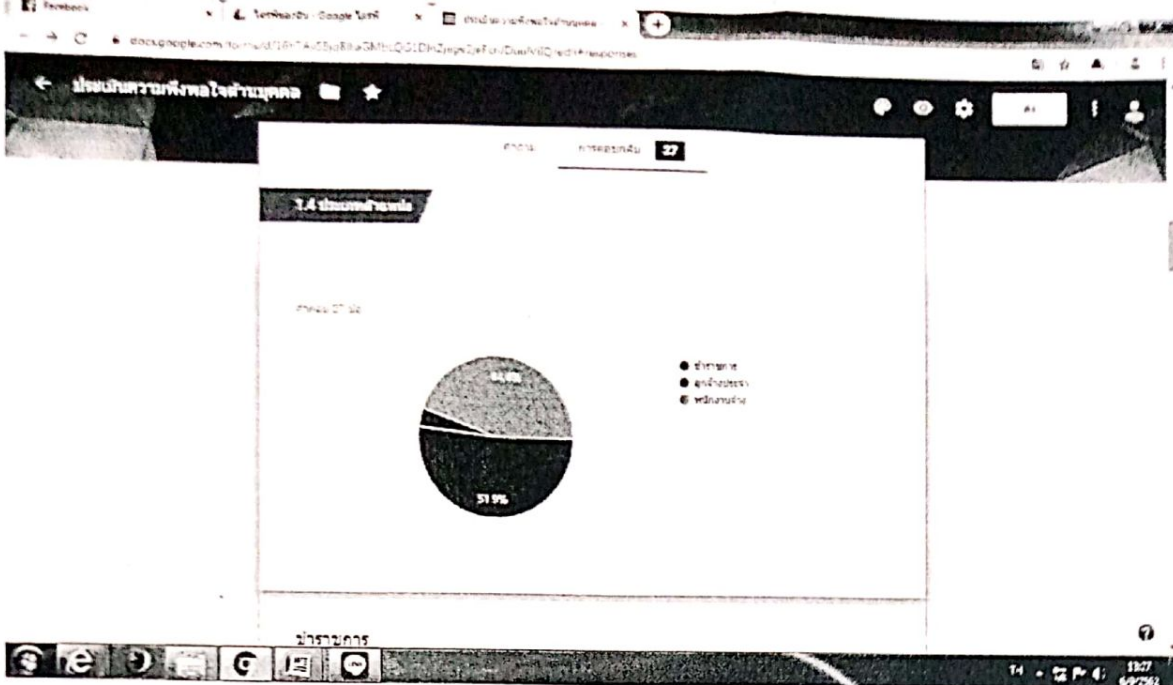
Facebook

ไดรฟ์ของฉัน - Google ไดรฟ์

ประเมินความพึงพอใจ

docs.google.com/forms/d/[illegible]/edit#responses

← ประเมินความพึงพอใจต่อบุคคล

คำถาม การตอบกลับ 27

1.4 ประเภทตัวบุคคล

คำตอบ 27 ข้อ

● ข้าราชการ
● ลูกจ้างประจำ
● พนักงานจ้าง

44.4%

51.9%

ข่าราชการ

TH 13:27 6/9/2562